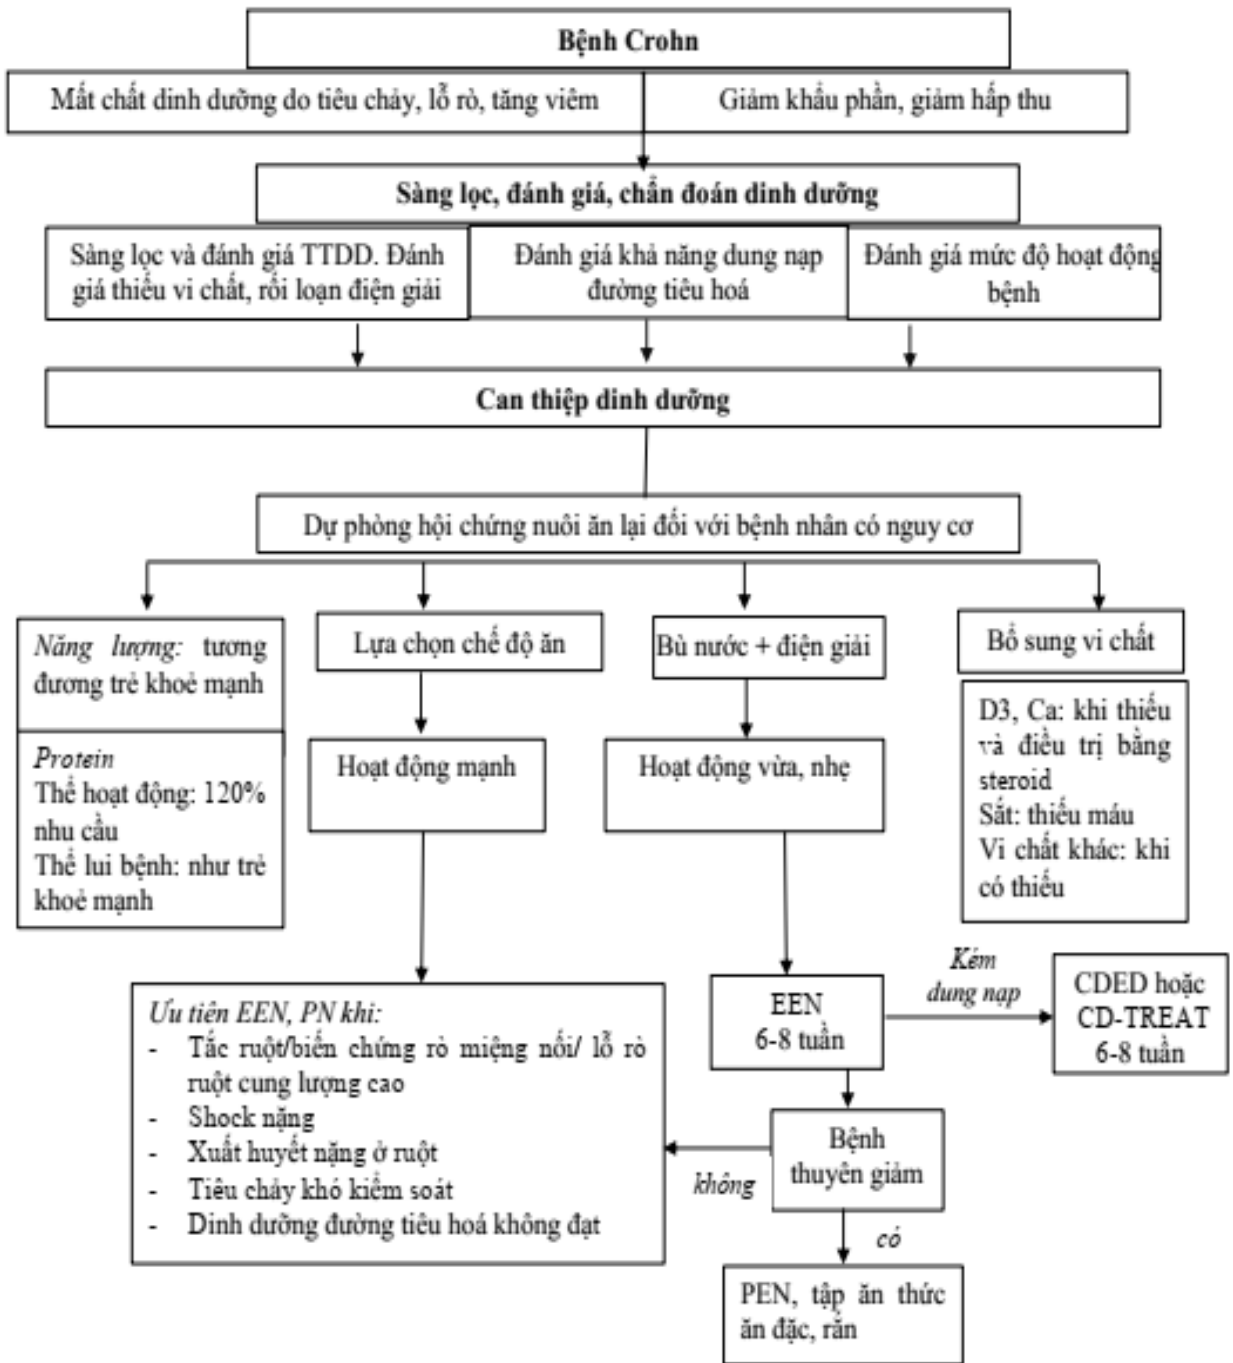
Bệnh Crohn

Mất chất dinh dưỡng do tiêu chảy, lỗ rò, tăng viêm

Giảm khẩu phần, giảm hấp thu

Sàng lọc, đánh giá, chẩn đoán dinh dưỡng

Sàng lọc và đánh giá TTDD. Đánh giá thiếu vi chất, rối loạn điện giải

Đánh giá khả năng dung nạp đường tiêu hoá

Đánh giá mức độ hoạt động bệnh

Can thiệp dinh dưỡng

Dự phòng hội chứng nuôi ăn lại đối với bệnh nhân có nguy cơ

Năng lượng: tương đương trẻ khoẻ mạnh

Protein
Thể hoạt động: 120% nhu cầu
Thể lui bệnh: như trẻ khoẻ mạnh

Lựa chọn chế độ ăn

Hoạt động mạnh

Bù nước + điện giải

Hoạt động vừa, nhẹ

Bổ sung vi chất

D3, Ca: khi thiếu và điều trị bằng steroid
Sắt: thiếu máu
Vi chất khác: khi có thiếu

Ưu tiên EEN, PN khi:
- Tắc ruột/biến chứng rò miệng nối/ lỗ rò ruột cung lượng cao
- Shock nặng
- Xuất huyết nặng ở ruột
- Tiêu chảy khó kiểm soát
- Dinh dưỡng đường tiêu hoá không đạt

EEN
6-8 tuần

Kém dung nạp

CDED hoặc CD-TREAT 6-8 tuần

Bệnh thuyên giảm

không

có

PEN, tập ăn thức ăn đặc, rắn